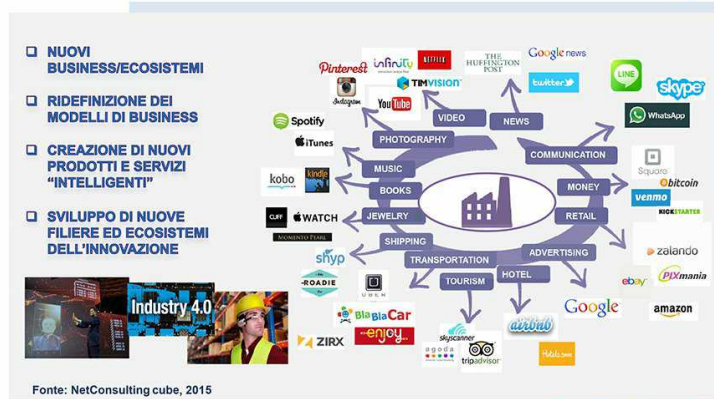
NUOVI BUSINESS/ECOSISTEMI

RIDEFINIZIONE DEI MODELLI DI BUSINESS

CREAZIONE DI NUOVI PRODOTTI E SERVIZI "INTELLIGENTI"

SVILUPPO DI NUOVE FILIERE ED ECOSISTEMI DELL'INNOVAZIONE

Industry 4.0

Fonte: NetConsulting cube, 2015

Pinterest infinity NETFLIX THE HUFFINGTON POST Google news twitter LINE skype
Instagram TIMVISION YouTube WhatsApp
Spotify iTunes
VIDEO NEWS PHOTOGRAPHY COMMUNICATION
MUSIC MONEY Square bitcoin
kobo kindle BOOKS venmo
JEWELRY RETAIL KICKSTARTER
CLIFF WATCH MOMENTO PEARL
SHIPPING ADVERTISING zalando
shyp TRANSPORTATION HOTEL ebay PIXmania
ROADIE UBER TOURISM Google amazon
BlaBlaCar enjoy airbnb
ZIRX skyscanner agoda tripadvisor Hotels.com